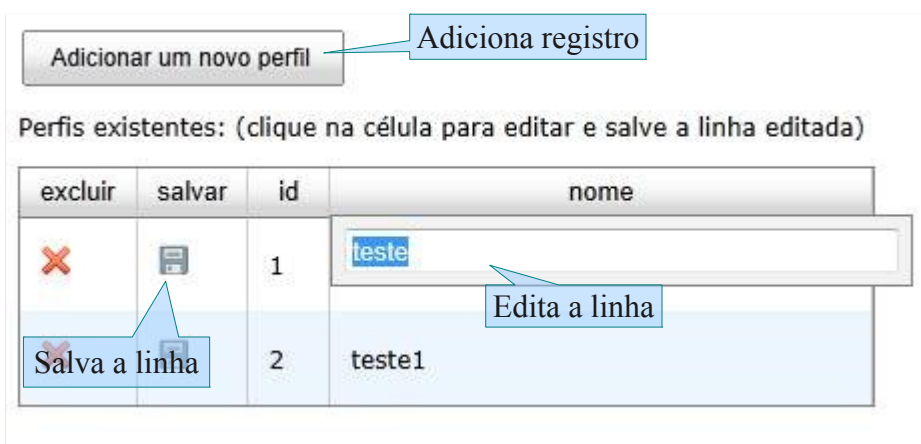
Adicionar um novo perfil

Adiciona registro

Perfis existentes: (clique na célula para editar e salve a linha editada)

| excluir | salvar | id | nome |
|---|---|---|---|
| | | 1 | teste |
| | | 2 | teste1 |

Edita a linha

Salva a linha